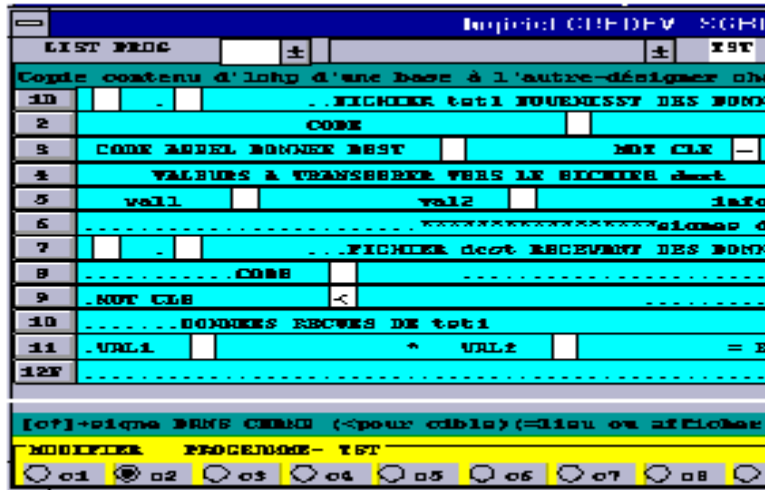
logiciel CHEDEV SGB

LIST PROG ± ± TST

Copie contenu d'lohp d'une base à l'autre-désigner ch

1D . ..FICHIER tst1 FOURNISST DES DONN

2 CODE

3 CODE APPEL DONNEE DEST MOT CLE —

4 VALEURS A TRANSFERER VERS LE FICHIER dest

5 val1 val2 info

6 ..............................................??????????????signes d

7 . ..FICHIER dest RECEVANT DES DONN

8 ..............CODE ..............................

9 .MOT CLE <

10 ........DONNEES RECUES DE tst1

11 .VAL1 * VAL2 = E

12F ..............................................................

[c?]+signe DANS CHAMP (<pour cible)(=lieu ou affichag

MODIFIER PROGRAMME- TST

c1 c2 c3 c4 c5 c6 c7 c8